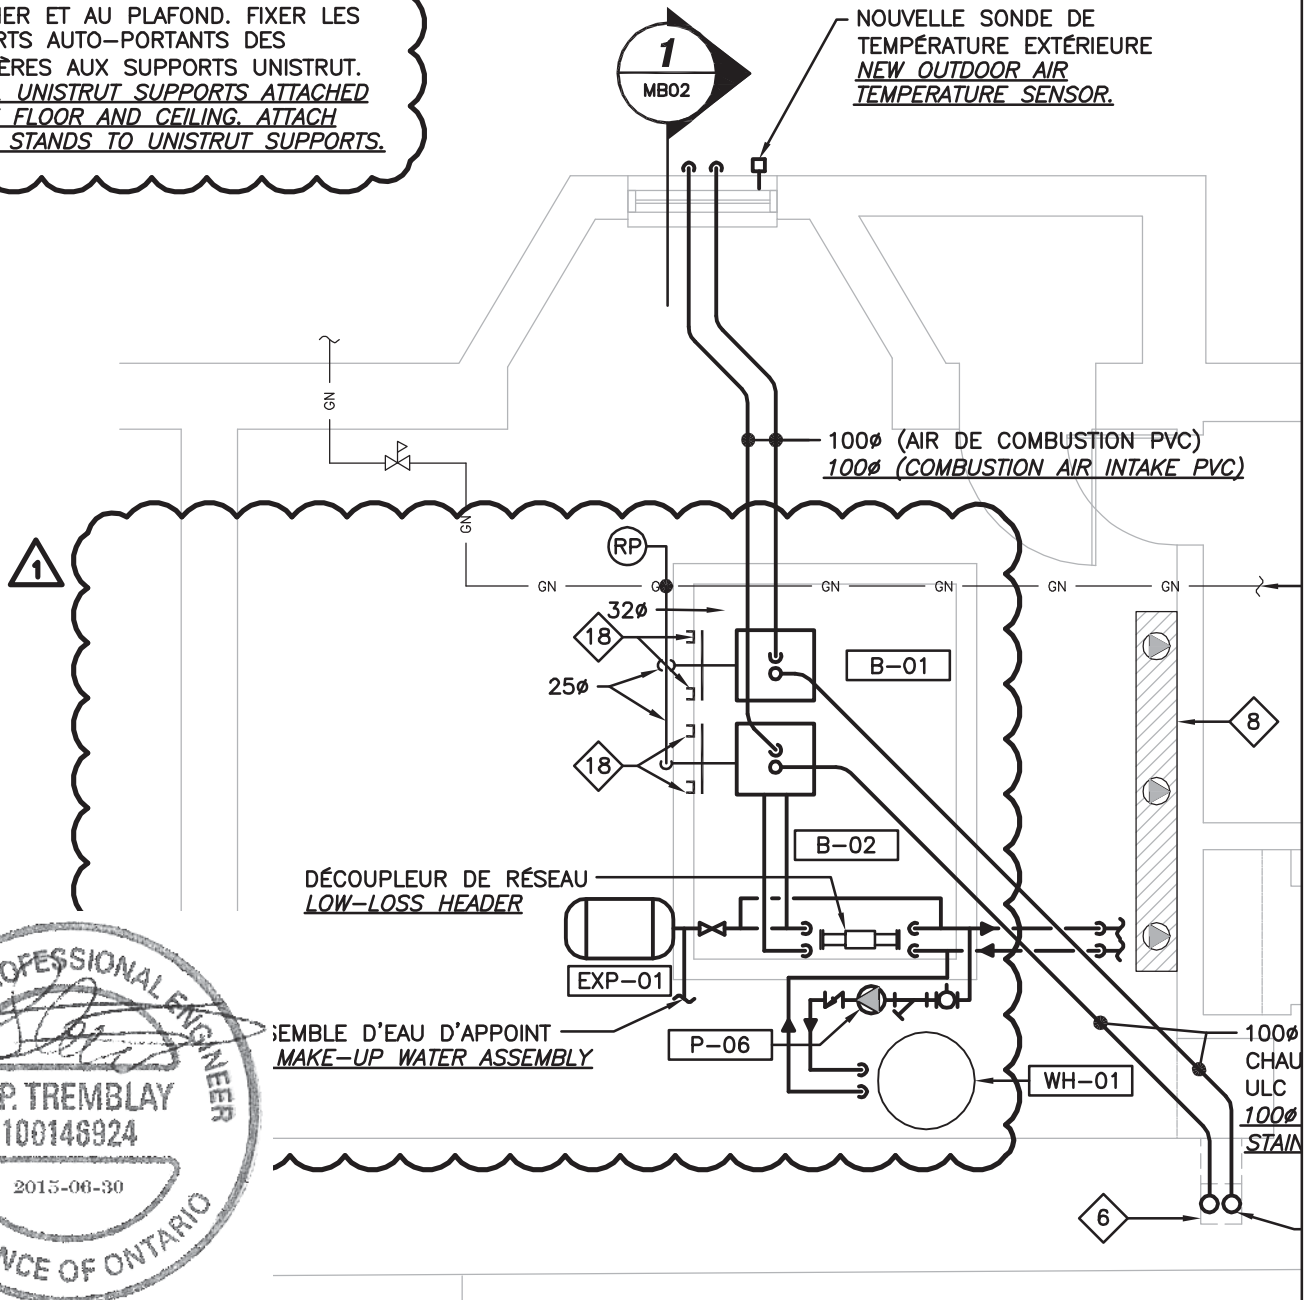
IER ET AU PLAFOND. FIXER LES RTS AUTO-PORTANTS DES ÈRES AUX SUPPORTS UNISTRUT.
UNISTRUT SUPPORTS ATTACHED FLOOR AND CEILING. ATTACH STANDS TO UNISTRUT SUPPORTS.

1
MB02

NOUVELLE SONDE DE TEMPÉRATURE EXTÉRIEURE
NEW OUTDOOR AIR TEMPERATURE SENSOR.

GN
GN

100ø (AIR DE COMBUSTION PVC)
100ø (COMBUSTION AIR INTAKE PVC)

1

RP

GN GN GN GN GN GN

32ø
18
25ø
18

B-01
B-02

8

DÉCOUPLEUR DE RÉSEAU
LOW-LOSS HEADER

EXP-01

SEMBLE D'EAU D'APPOINT
MAKE-UP WATER ASSEMBLY

P-06
WH-01

100ø
CHAU
ULC
100ø
STAIN

6

PROFESSIONAL ENGINEER
P. TREMBLAY
100146924
2015-06-30
NCE OF ONTARIO